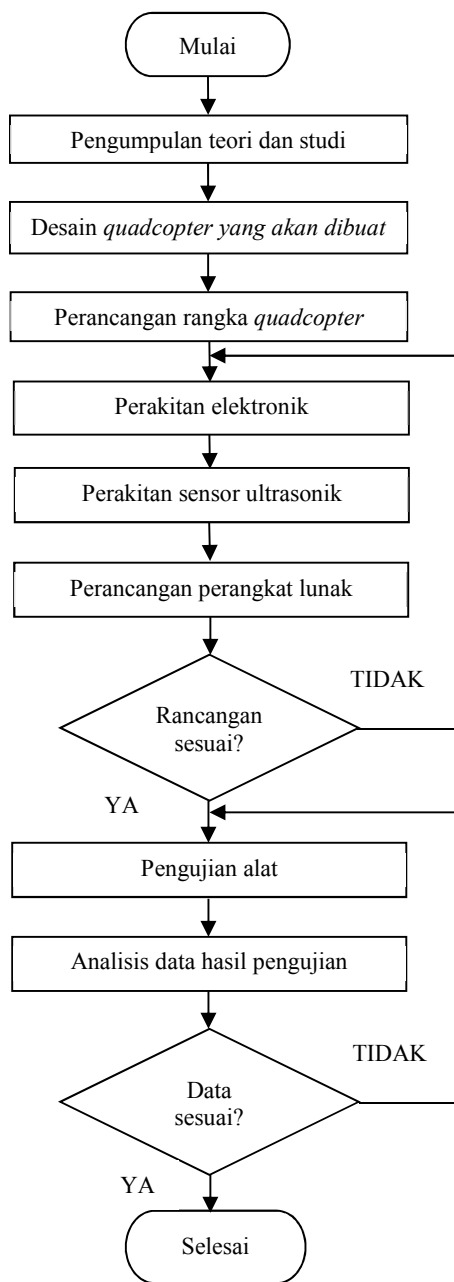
Mulai

Pengumpulan teori dan studi

Desain quadcopter yang akan dibuat

Perancangan rangka quadcopter

Perakitan elektronik

Perakitan sensor ultrasonik

Perancangan perangkat lunak

TIDAK

Rancangan sesuai?

YA

Pengujian alat

Analisis data hasil pengujian

TIDAK

Data sesuai?

YA

Selesai